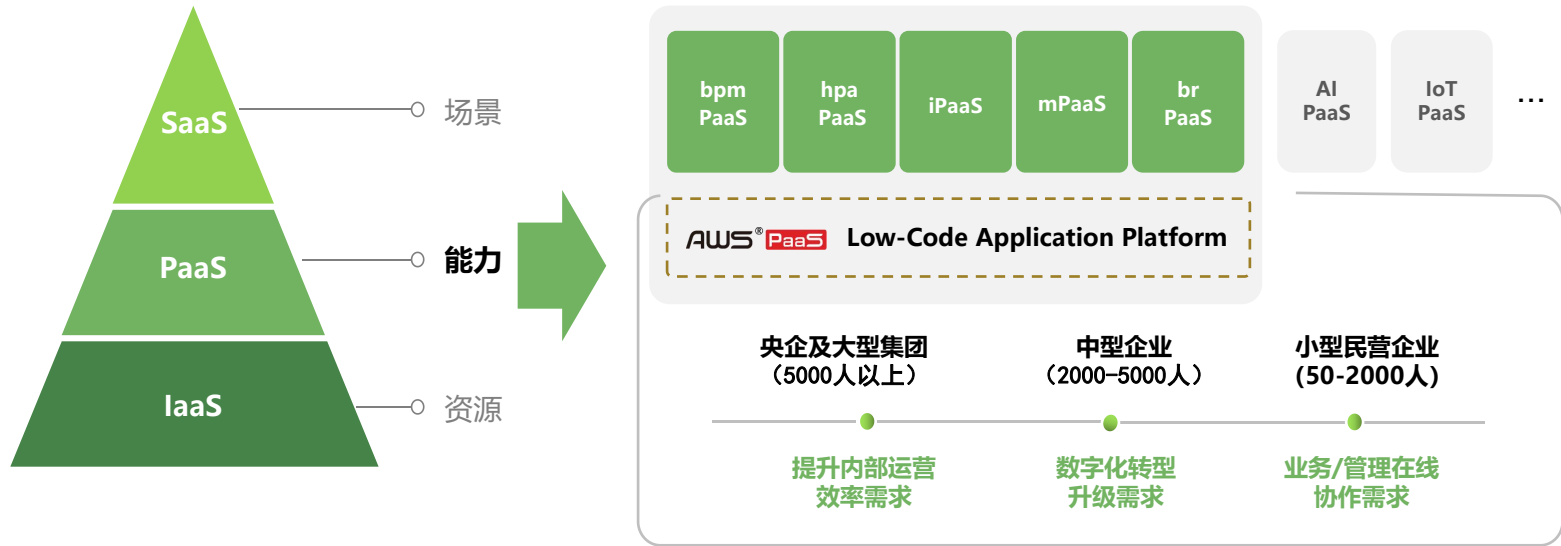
SaaS
场景

PaaS
能力

IaaS
资源

bpm PaaS

hpa PaaS

iPaaS

mPaaS

br PaaS

AI PaaS

IoT PaaS

…

AWS® PaaS Low-Code Application Platform

央企及大型集团
（5000人以上）

中型企业
（2000-5000人）

小型民营企业
(50-2000人)

提升内部运营效率需求

数字化转型升级需求

业务/管理在线协作需求